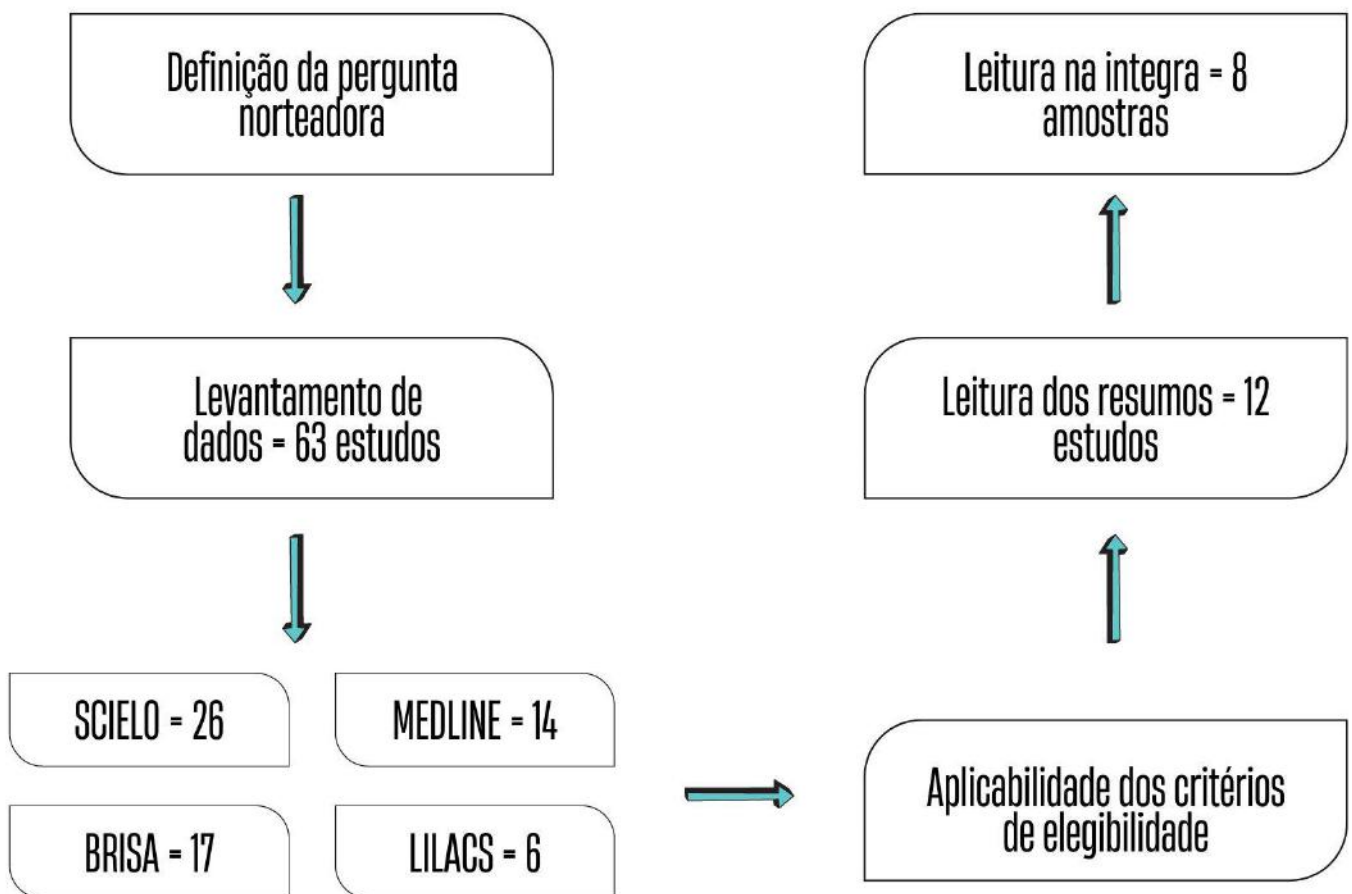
Definição da pergunta norteadora

Levantamento de dados = 63 estudos

SCIELO = 26

MEDLINE = 14

BRISA = 17

LILACS = 6

Aplicabilidade dos critérios de elegibilidade

Leitura dos resumos = 12 estudos

Leitura na integra = 8 amostras